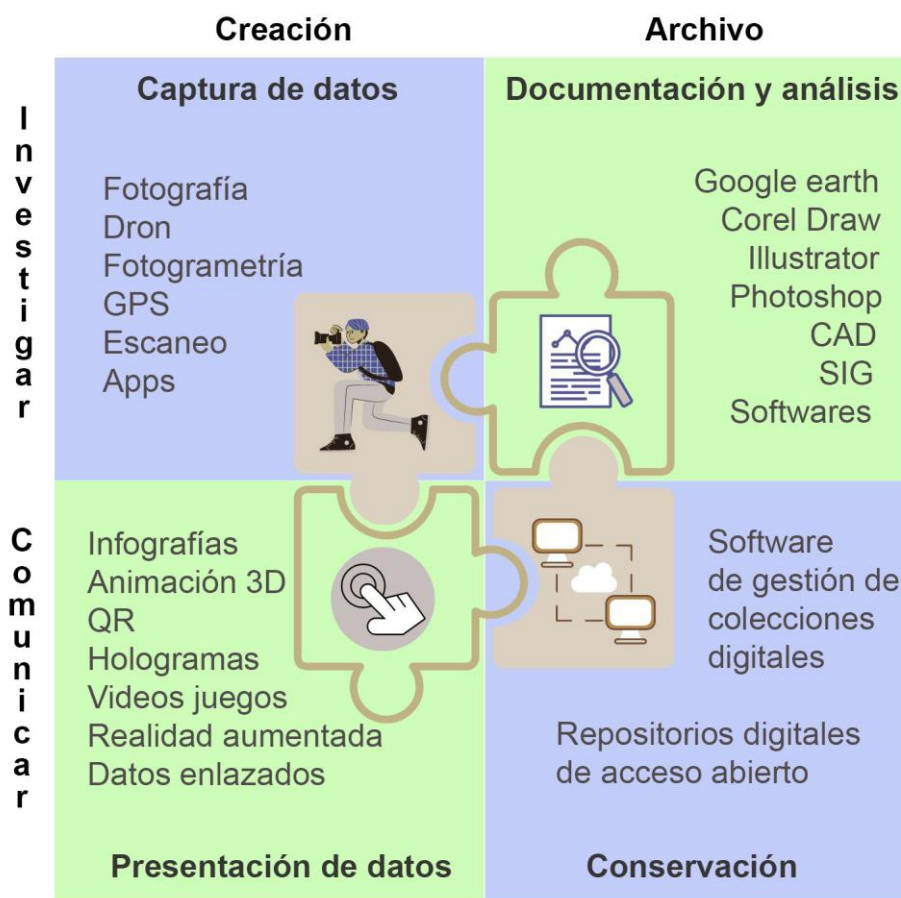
Creación

Archivo

Investigar

Captura de datos

Fotografía
Dron
Fotogrametría
GPS
Escaneo
Apps

Documentación y análisis

Google earth
Corel Draw
Illustrator
Photoshop
CAD
SIG
Softwares

Comunicar

Infografías
Animación 3D
QR
Hologramas
Videos juegos
Realidad aumentada
Datos enlazados

Presentación de datos

Software de gestión de colecciones digitales

Repositorios digitales de acceso abierto

Conservación